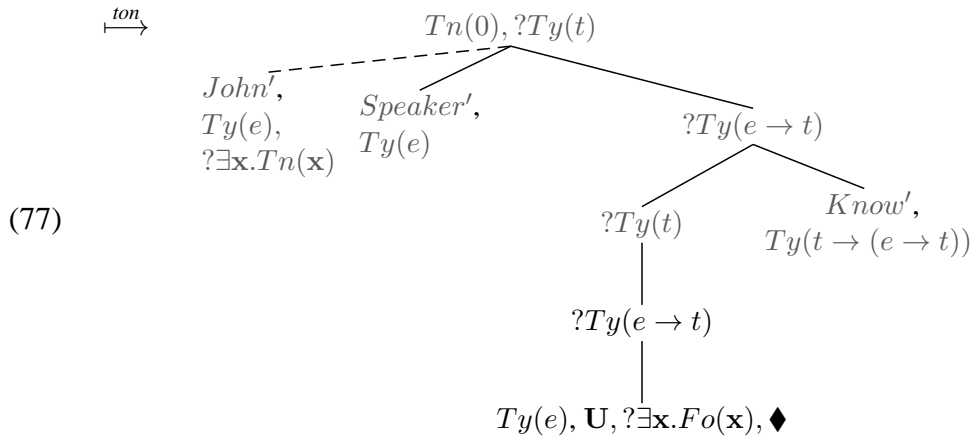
$\overset{ton}{\longmapsto}$

$Tn(0), ?Ty(t)$

$John'$, $Ty(e)$, $?\exists \mathbf{x}.Tn(\mathbf{x})$

$Speaker'$, $Ty(e)$

$?Ty(e \rightarrow t)$

(77)

$?Ty(t)$

$Know'$, $Ty(t \rightarrow (e \rightarrow t))$

$?Ty(e \rightarrow t)$

$Ty(e)$, $\mathbf{U}$, $?\exists \mathbf{x}.Fo(\mathbf{x})$, $\blacklozenge$